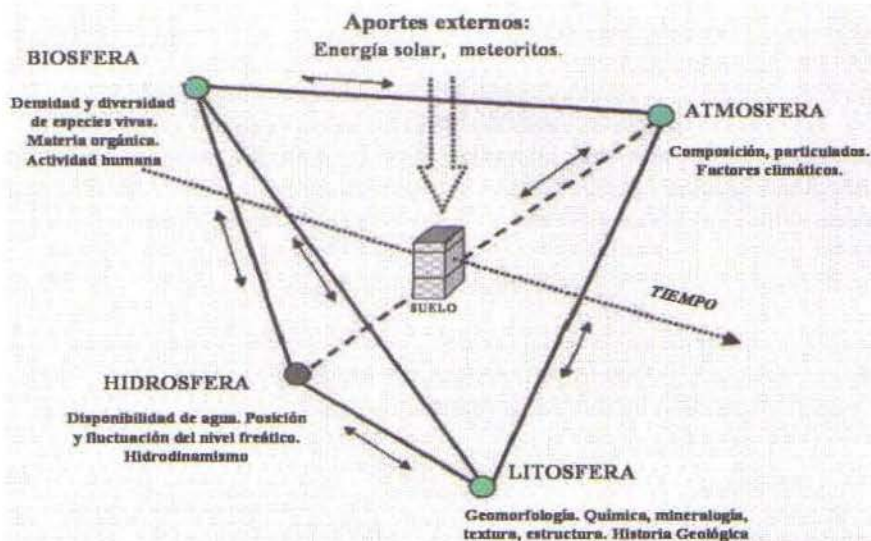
Aportes externos:
Energía solar, meteoritos.

BIOSFERA

Densidad y diversidad de especies vivas. Materia orgánica. Actividad humana

ATMOSFERA

Composición, particulados. Factores climáticos.

SUELO

TIEMPO

HIDROSFERA

Disponibilidad de agua. Posición y fluctuación del nivel freático. Hidrodinamismo

LITOSFERA

Geomorfología. Química, mineralogía, textura, estructura. Historia Geológica